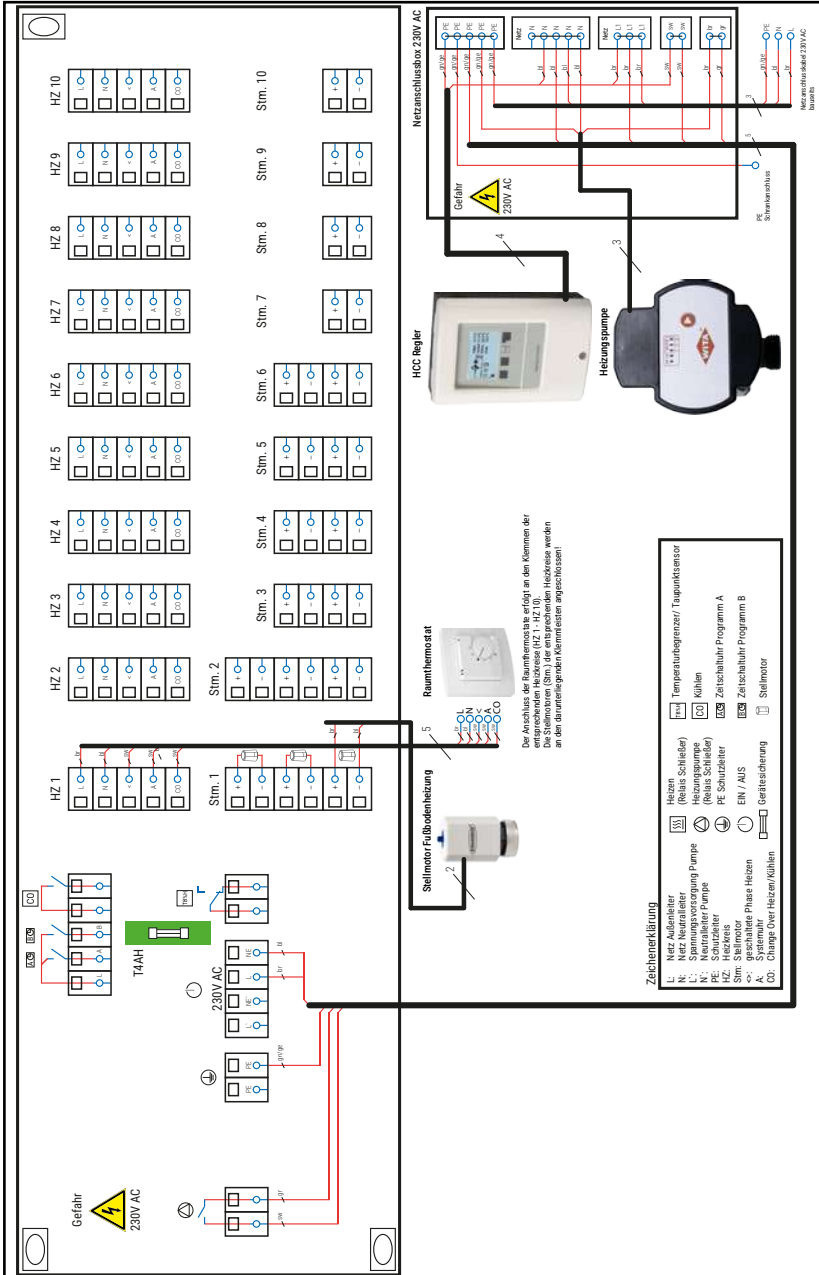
HZ 10
L N < A CO
HZ 9
L N < A CO
HZ 8
L N < A CO
HZ 7
L N < A CO
HZ 6
L N < A CO
HZ 5
L N < A CO
HZ 4
L N < A CO
HZ 3
L N < A CO
HZ 2
L N < A CO
HZ 1
L N < A CO

Stm. 10
+ −
Stm. 9
+ −
Stm. 8
+ −
Stm. 7
+ −
Stm. 6
+ − + −
Stm. 5
+ − + −
Stm. 4
+ − + −
Stm. 3
+ − + −
Stm. 2
+ − + − + −
Stm. 1
+ − + − + −

Netzanschlussbox 230V AC
PE PE PE PE PE
Netz N N N N N
Netz L1 L1 L1
sw sw
br gr
gn/ge gn/ge gn/ge gn/ge
bl bl bl bl
br br br
sw sw
br gr
PE N L
gn/ge bl br
Netzanschlusskabel 230V AC bauseits
3
3
PE Schwenkanschluss
Gefahr
230V AC

4
3
HCC Regler
Heizungspumpe

Raumthermostat
L N < A CO
5
Der Anschluss der Raumthermostate erfolgt an den Klemmen der entsprechenden Heizkreise (HZ 1 - HZ 10). Die Stellmotoren (Stm.) der entsprechenden Heizkreise werden an den darunterliegenden Klemmleisten angeschlossen!

Stellmotor Fußbodenheizung
2

CO
ZU
ZU
T4AH
TB/W
230V AC
NE L NE L
PE PE
gn/ge
bl
br
br
sw
Gefahr
230V AC

Zeichenerklärung
L: Netz Außenleiter
N: Netz Neutralleiter
<: Spannungsversorgung Pumpe
N': Neutralleiter Pumpe
PE: Schutzleiter
HZ: Heizkreis
Stm.: Stellmotor
<: geschaltete Phase Heizen
A: Systemuhr
CO: Change Over Heizen/Kühlen
Heizen (Relais Schließer)
Heizungspumpe (Relais Schließer)
PE Schutzleiter
EIN / AUS
Gerätesicherung
TB/W Temperaturbegrenzer/ Taupunktsensor
CO Kühlen
Zeitschaltuhr Programm A
Zeitschaltuhr Programm B
Stellmotor